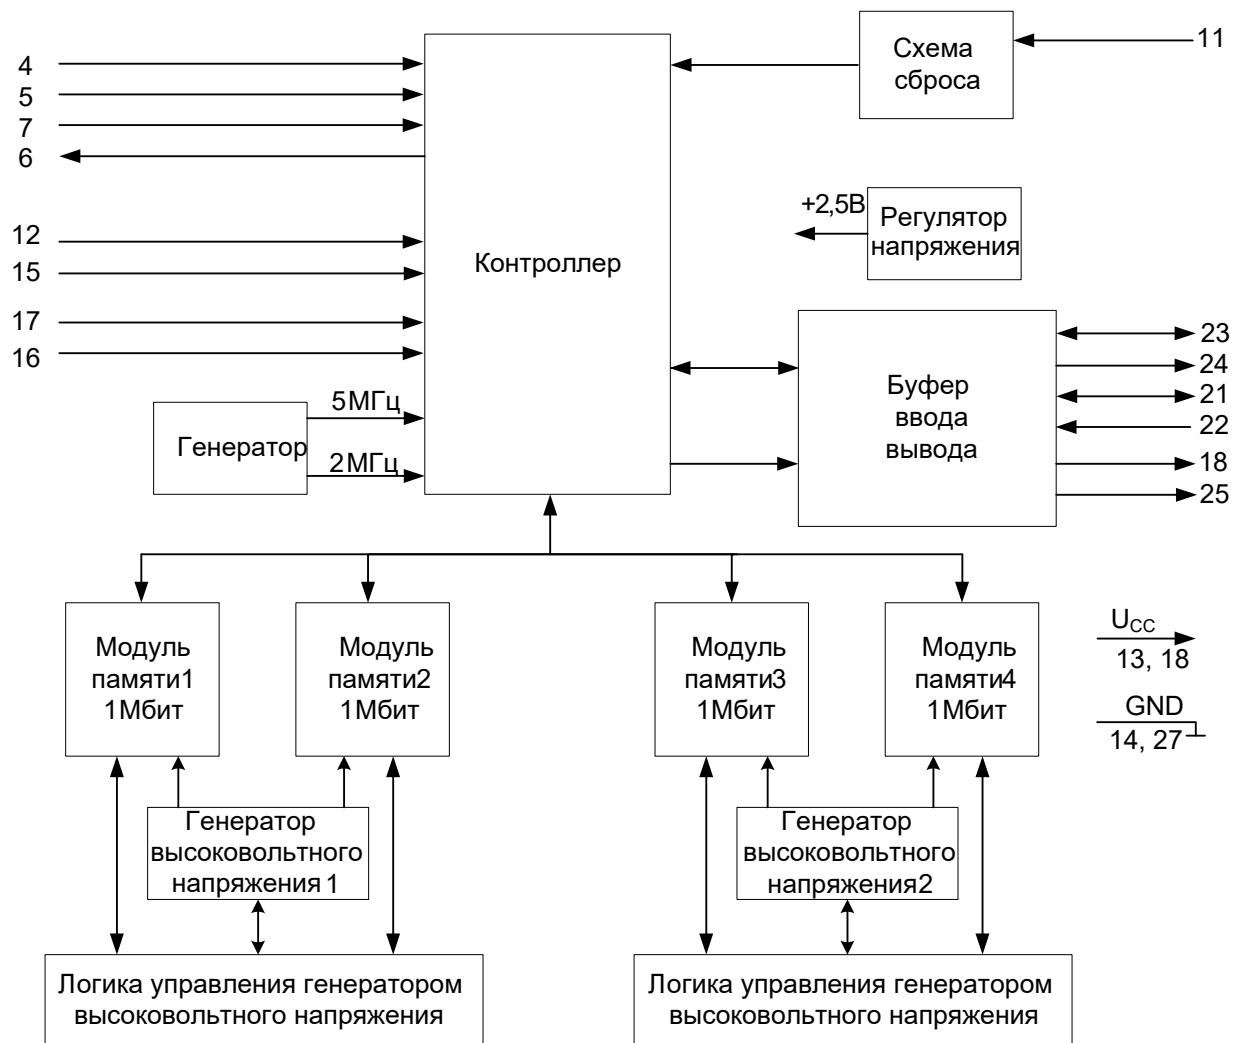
4
5
7
6
12
15
17
16

Контроллер

Схема сброса

11

+2,5В

Регулятор напряжения

Буфер ввода вывода

23
24
21
22
18
25

Генератор

5МГц
2МГц

Модуль памяти1 1Мбит

Модуль памяти2 1Мбит

Модуль памяти3 1Мбит

Модуль памяти4 1Мбит

$U_{CC}$
13, 18

GND
14, 27

Генератор высоковольтного напряжения 1

Генератор высоковольтного напряжения2

Логика управления генератором высоковольтного напряжения

Логика управления генератором высоковольтного напряжения